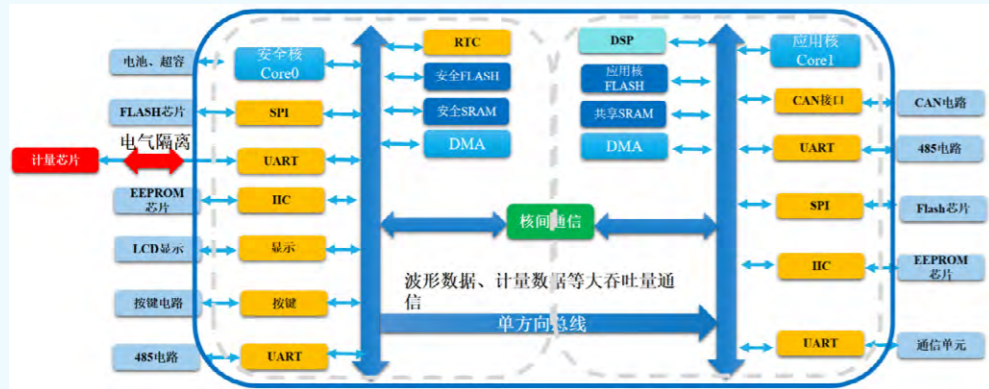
电池、超容

FLASH芯片

计量芯片

电气隔离

EEPROM芯片

LCD显示

按键电路

485电路

安全核
Core0

SPI

UART

IIC

显示

按键

UART

RTC

安全FLASH

安全SRAM

DMA

DSP

应用核
FLASH

共享SRAM

DMA

核间通信

波形数据、计量数据等大吞吐量通信

单方向总线

应用核
Core1

CAN接口

UART

SPI

IIC

UART

CAN电路

485电路

Flash芯片

EEPROM芯片

通信单元